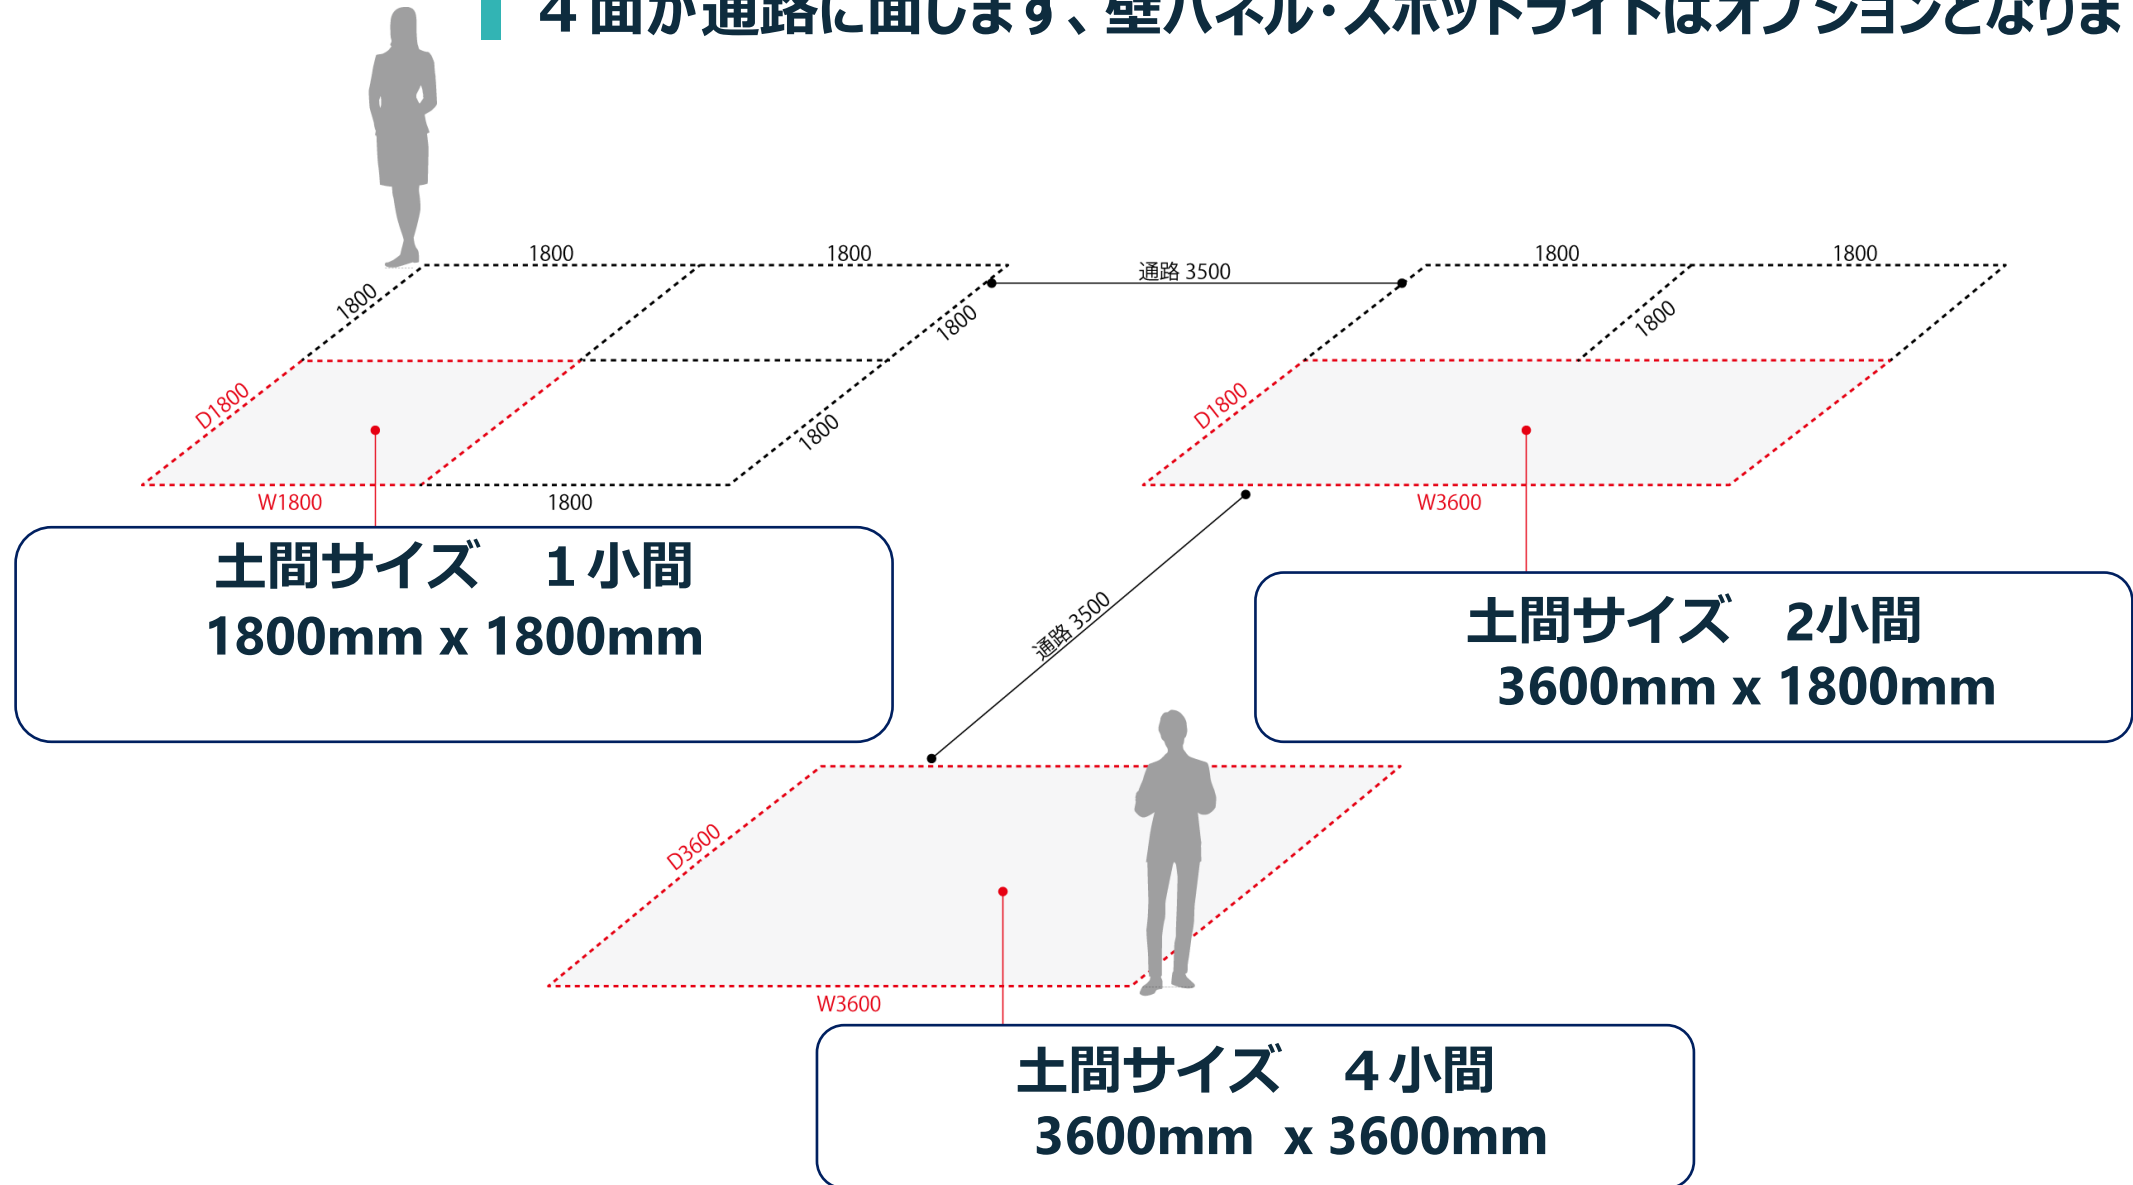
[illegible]面が通路に面します、壁パネル・スポットライトはオプションとなりま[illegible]

1800
1800
1800
1800
1800
D1800
W1800
1800

通路 3500

1800
1800
1800
D1800
W3600

土間サイズ　１小間
1800mm x 1800mm

通路 3500

土間サイズ　2小間
3600mm x 1800mm

D3600
W3600

土間サイズ　４小間
3600mm x 3600mm